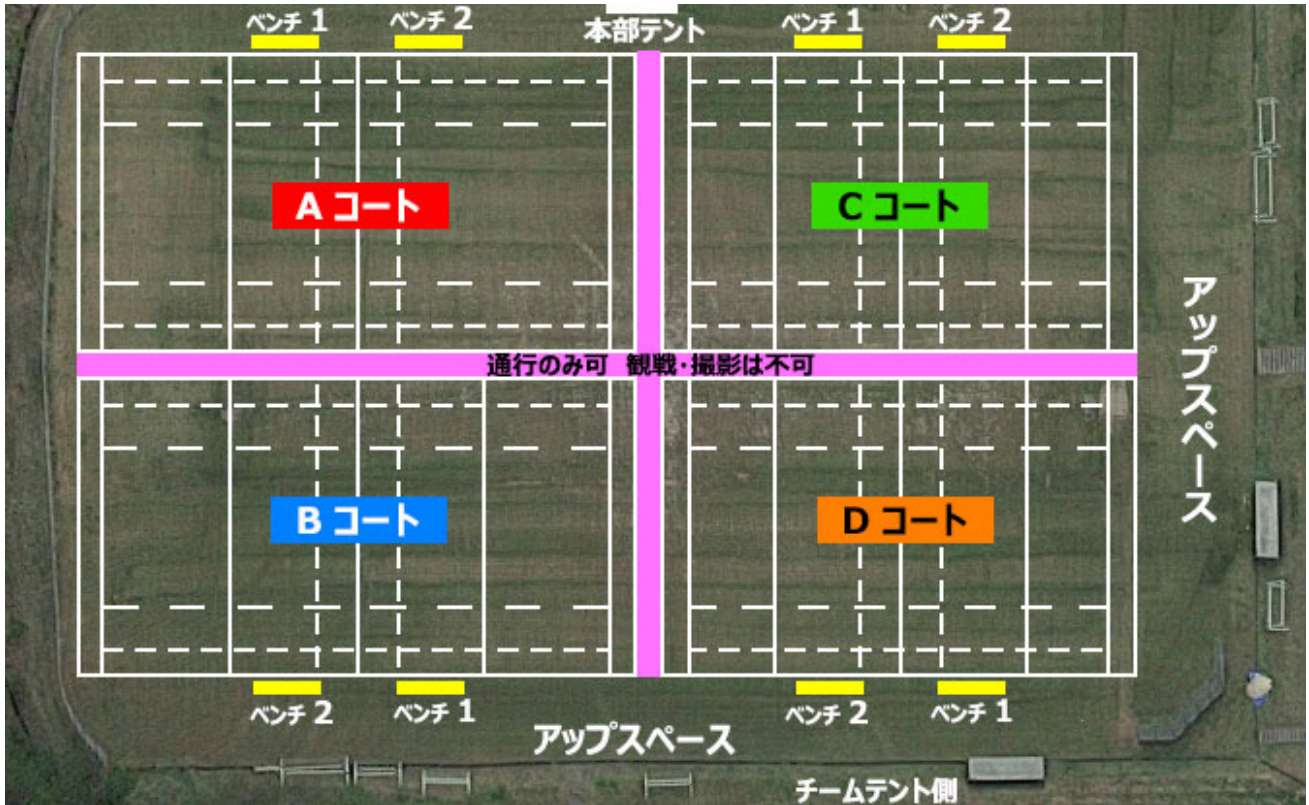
ベンチ 1　ベンチ 2　本部テント　ベンチ 1　ベンチ 2

A コート

C コート

アップスペース

通行のみ可　観戦・撮影は不可

B コート

D コート

ベンチ 2　ベンチ 1　ベンチ 2　ベンチ 1

アップスペース

チームテント側